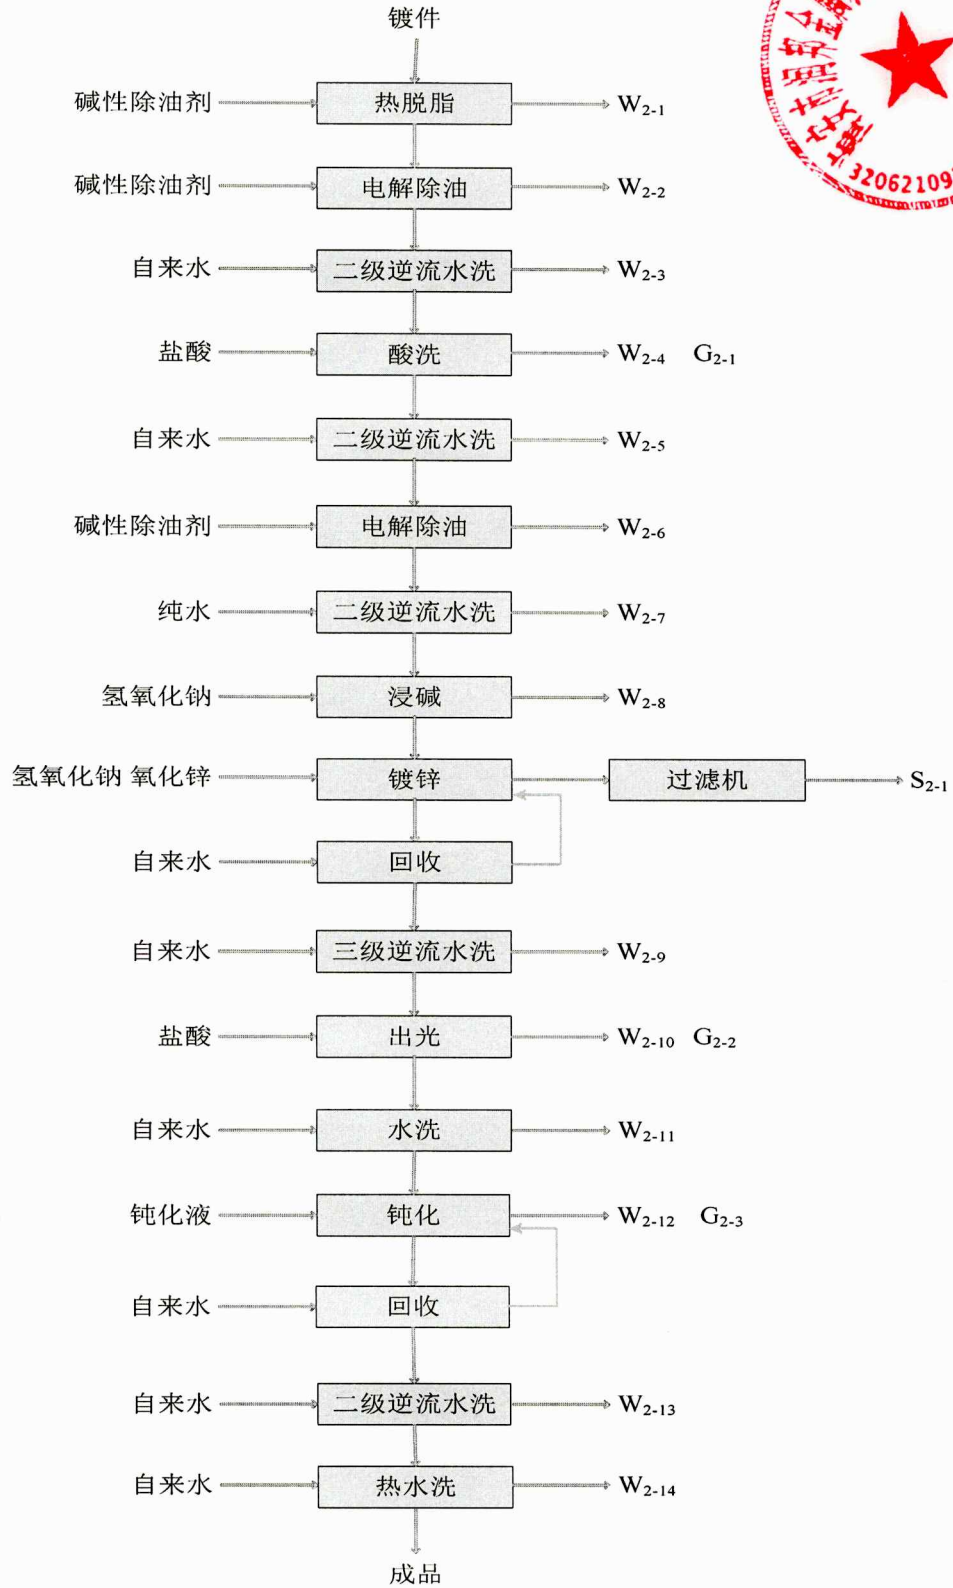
镀件

碱性除油剂 热脱脂 $W_{2-1}$

碱性除油剂 电解除油 $W_{2-2}$

自来水 二级逆流水洗 $W_{2-3}$

盐酸 酸洗 $W_{2-4}$ $G_{2-1}$

自来水 二级逆流水洗 $W_{2-5}$

碱性除油剂 电解除油 $W_{2-6}$

纯水 二级逆流水洗 $W_{2-7}$

氢氧化钠 浸碱 $W_{2-8}$

氢氧化钠 氧化锌 镀锌 过滤机 $S_{2-1}$

自来水 回收

自来水 三级逆流水洗 $W_{2-9}$

盐酸 出光 $W_{2-10}$ $G_{2-2}$

自来水 水洗 $W_{2-11}$

钝化液 钝化 $W_{2-12}$ $G_{2-3}$

自来水 回收

自来水 二级逆流水洗 $W_{2-13}$

自来水 热水洗 $W_{2-14}$

成品

32062109